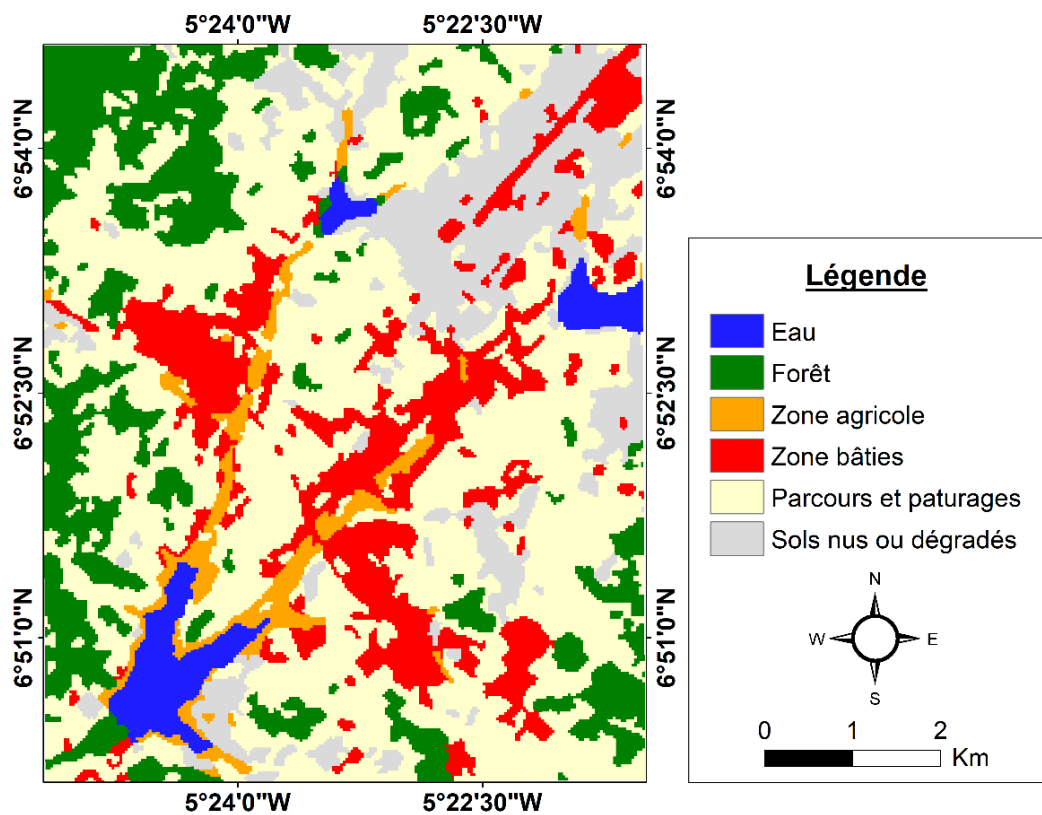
5°24'0"W 5°22'30"W

6°54'0"N
6°52'30"N
6°51'0"N

6°54'0"N
6°52'30"N
6°51'0"N

5°24'0"W 5°22'30"W

Légende
Eau
Forêt
Zone agricole
Zone bâties
Parcours et paturages
Sols nus ou dégradés

N
W E
S

0 1 2
Km